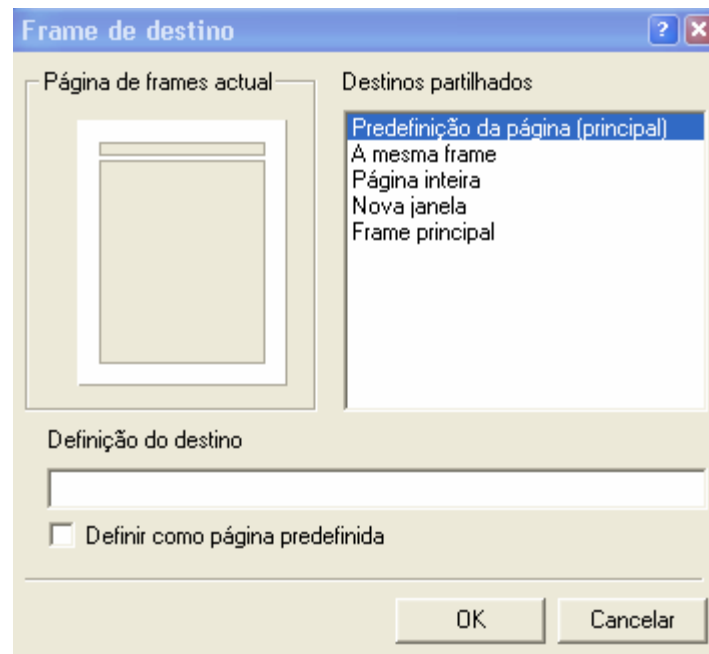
Frame de destino

Página de frames actual

Destinos partilhados

Predefinição da página (principal)
A mesma frame
Página inteira
Nova janela
Frame principal

Definição do destino

Definir como página predefinida

OK

Cancelar